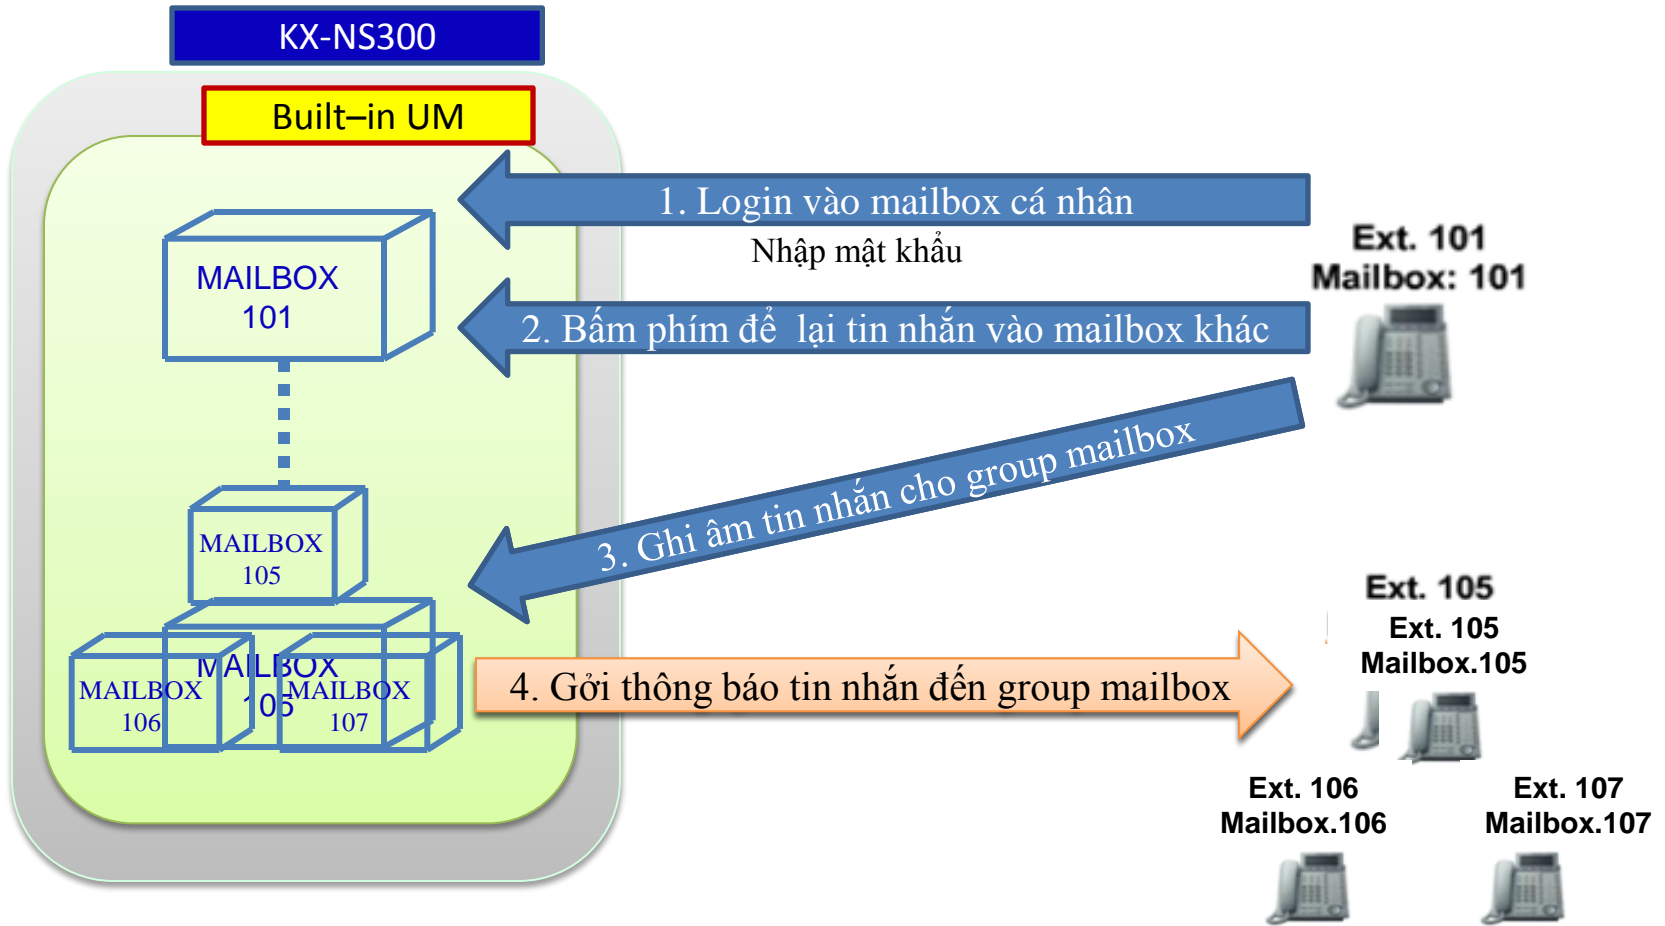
KX-NS300

Built–in UM

MAILBOX 101

MAILBOX 105

MAILBOX 105

MAILBOX 106

MAILBOX 107

1. Login vào mailbox cá nhân

Nhập mật khẩu

2. Bấm phím để lại tin nhắn vào mailbox khác

3. Ghi âm tin nhắn cho group mailbox

4. Gởi thông báo tin nhắn đến group mailbox

Ext. 101
Mailbox: 101

Ext. 105

Ext. 105
Mailbox.105

Ext. 106
Mailbox.106

Ext. 107
Mailbox.107